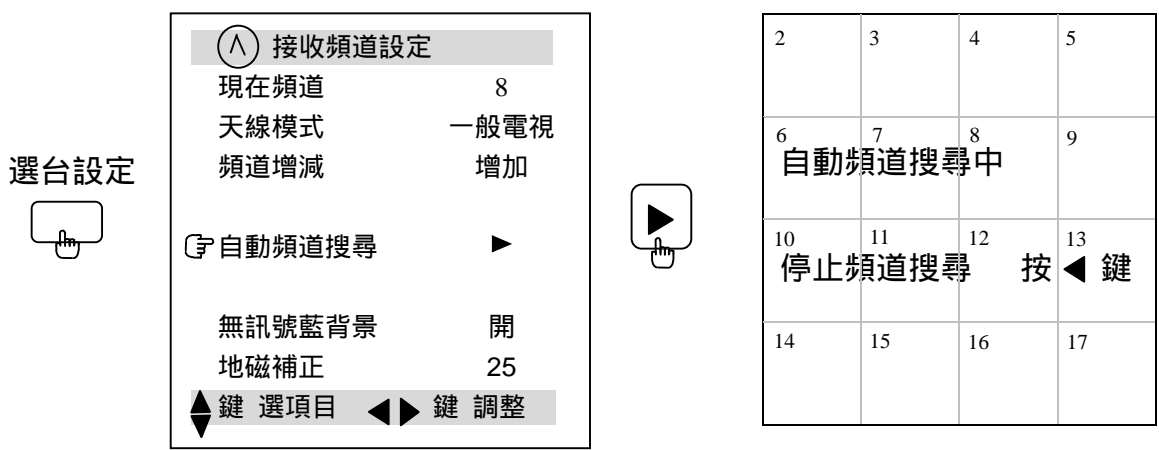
選台設定

(Λ) 接收頻道設定
現在頻道 8
天線模式 一般電視
頻道增減 增加

自動頻道搜尋 ►

無訊號藍背景 開
地磁補正 25
鍵 選項目 ◄► 鍵 調整

| 2 | 3 | 4 | 5 |
|---|---|---|---|
| 6 | 7 | 8 | 9 |
| 10 | 11 | 12 | 13 |
| 14 | 15 | 16 | 17 |

自動頻道搜尋中

停止頻道搜尋 按 ◄ 鍵